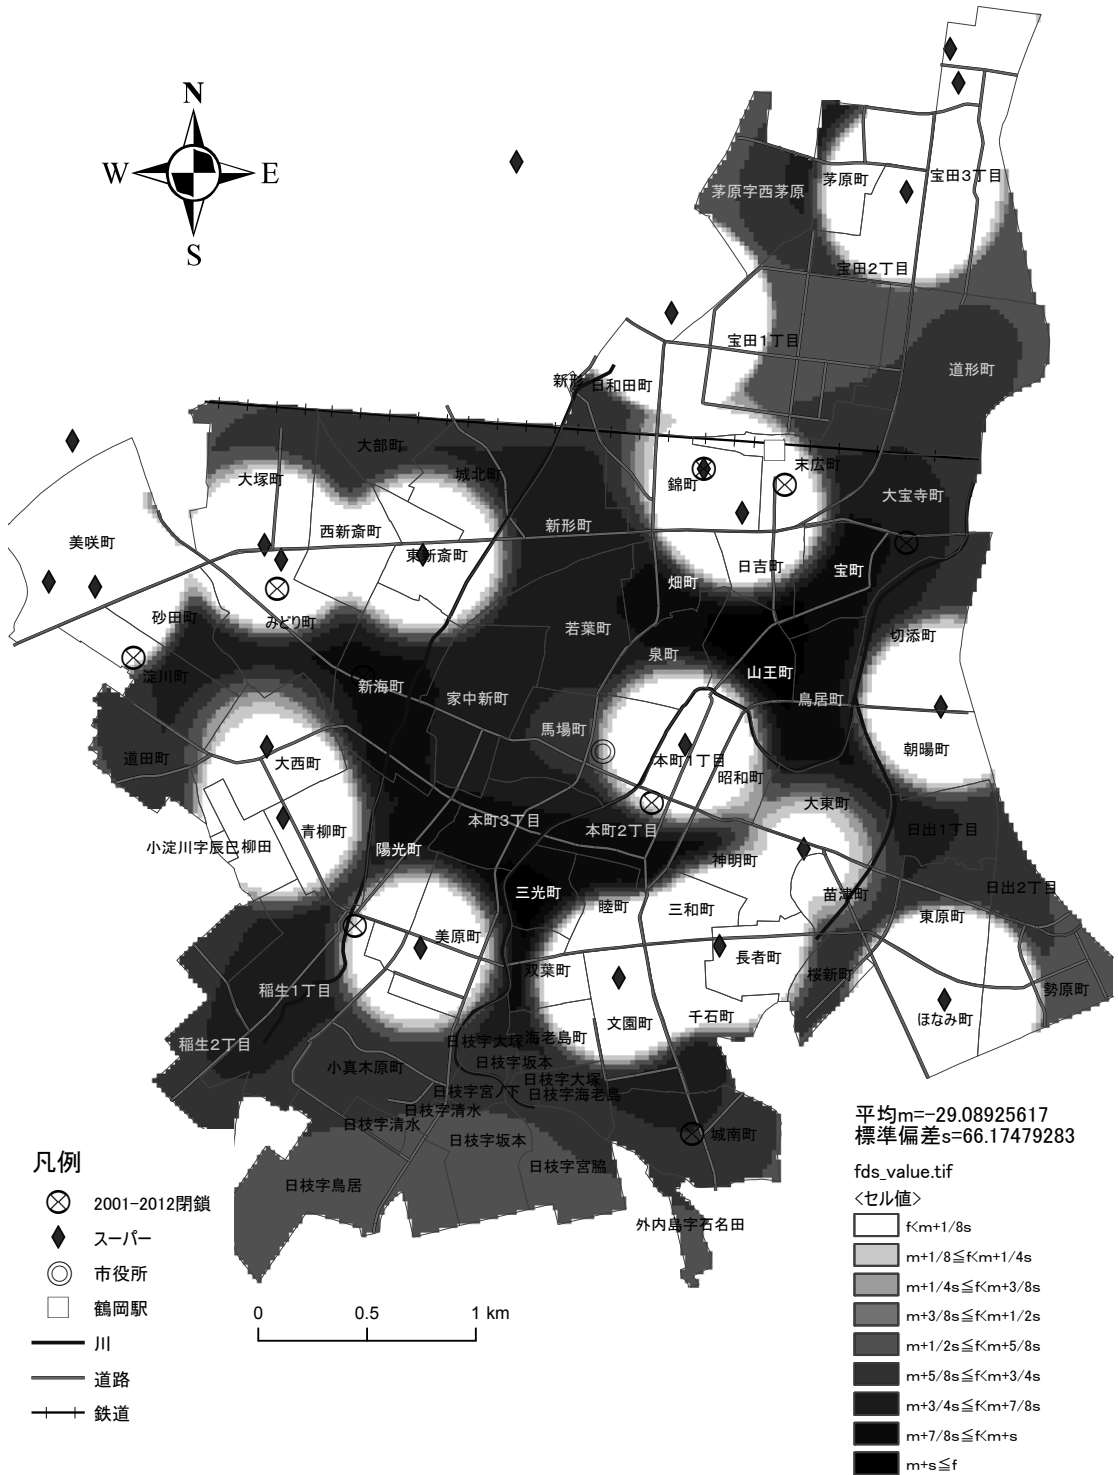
N
W
E
S

茅原字西茅原
茅原町
宝田3丁目
宝田2丁目
宝田1丁目
道形町
新形
日和田町
大部町
城北町
大塚町
錦町
末広町
大宝寺町
西新斎町
東新斎町
新形町
美咲町
日吉町
宝町
畑町
砂田町
みどり町
若葉町
切添町
淀川町
泉町
山王町
新海町
家中新町
鳥居町
馬場町
道田町
大西町
本町1丁目
昭和町
朝陽町
青柳町
本町3丁目
本町2丁目
大東町
小淀川字辰巳柳田
陽光町
神明町
日出1丁目
三光町
睦町
三和町
苗津町
日出2丁目
美原町
東原町
長者町
双葉町
稲生1丁目
桜新町
勢原町
日枝字大塚
海老島町
文園町
千石町
ほなみ町
稲生2丁目
日枝字坂本
小真木原町
日枝字大塚
日枝字宮ノ下
日枝字海老島
日枝字清水
日枝字清水
日枝字坂本
城南町
日枝字鳥居
日枝字宮脇
外内島字石名田

平均m=-29.08925617
標準偏差s=66.17479283

fds_value.tif
<セル値>
f<m+1/8s
m+1/8≦f<m+1/4s
m+1/4s≦f<m+3/8s
m+3/8s≦f<m+1/2s
m+1/2s≦f<m+5/8s
m+5/8s≦f<m+3/4s
m+3/4s≦f<m+7/8s
m+7/8s≦f<m+s
m+s≦f

凡例
2001-2012閉鎖
スーパー
市役所
鶴岡駅
川
道路
鉄道

0
0.5
1 km